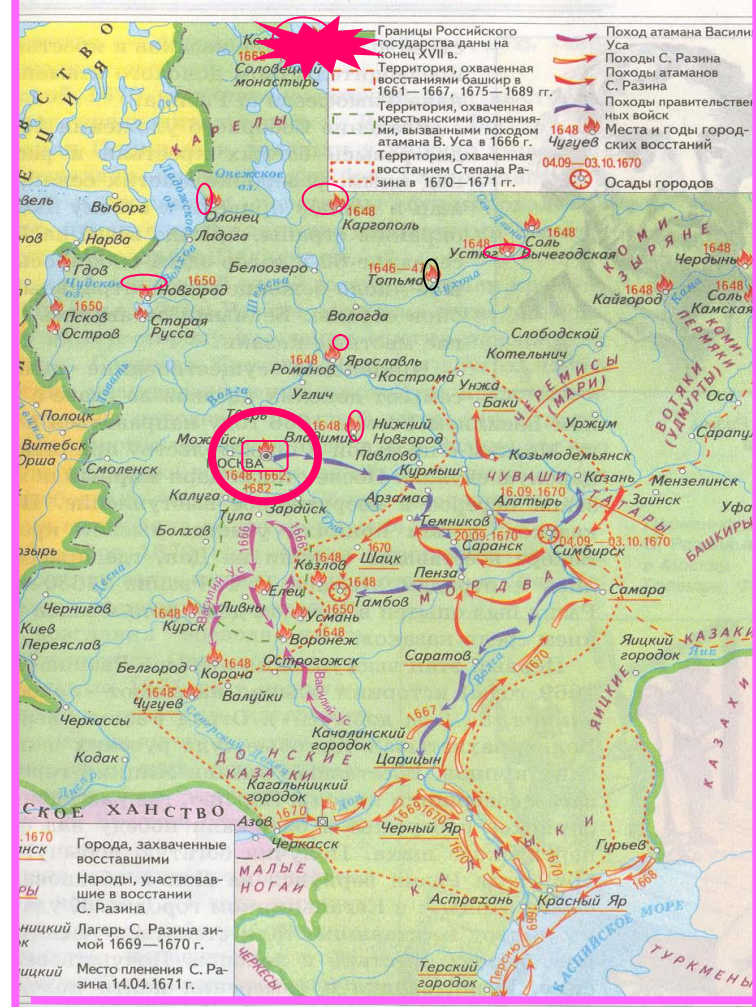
Границы Российского государства даны на конец XVII в.
Территория, охваченная восстаниями башкир в 1661—1667, 1675—1689 гг.
Территория, охваченная крестьянскими волнениями, вызванными походом атамана В. Уса в 1666 г.
Территория, охваченная восстанием Степана Разина в 1670—1671 гг.

Поход атамана Василия Уса
Походы С. Разина
Походы атаманов С. Разина
Походы правительственных войск
1648 Чугуев Места и годы городских восстаний
04.09—03.10.1670 Осады городов

Кем
1668
Соловецкий монастырь
Швеция
Карелы
Онежское оз.
Ладожское оз.
Выборг
Олонец
Каргополь
Нарва
Ладога
Гдов
Чудское оз.
1650
Новгород
Белоозеро
Псков
Остров
Старая Русса
1650
Вологда
1646—47
Тотьма
Устюг
1648
Соль Вычегодская
1648
Кайгород
Коми-зыряне
Чердынь
Соль Камская
Коми-пермяки
Ярославль
1648
Романов
Кострома
Углич
Слободской
Котельнич
Полоцк
Витебск
Орша
Смоленск
Тверь
Можайск
Москва
1648, 1662, 1682
Владимир
1648
Нижний Новгород
Павлово
Унжа
Баки
Черемисы (Мари)
Уржум
Вотяки (Удмурты)
Оса
Сарапул
Козьмодемьянск
Чуваши
Курмыш
Казань
Мензелинск
Заинск
Татары
Уфа
Башкиры
Алатырь
16.09.1670
Арзамас
Калуга
Зарайск
Тула
Болхов
1666
1666
Темников
20.09.1670
Саранск
Симбирск
04.09—03.10.1670
Шацк
1670
Козлов
1648
Тамбов
1650
Пенза
Мордва
Самара
Василий Ус
Елец
Ливны
Усмань
Воронеж
Чернигов
Киев
Переяслав
Курск
1648
Десна
Белгород
Острогожск
Корота
1648
Валуйки
1648
Чугуев
Саратов
Яицкий городок
Яицкие казаки
Казахи
Черкассы
Северский Донец
Василий Ус
Качалинский городок
1667
Донские казаки
Кодак
Днепр
Царицын
1670
Кагальницкий городок
Дон
Ское ханство
1670
Азов
Черкасск
1669
1670
Черный Яр
Калмыки
Гурьев
Малые ногаи
Астрахань
Красный Яр
1668
Каспийское море
1669
В Персию
Терский городок
Черкесы
Туркмены
Волга
Кама
Ока
Сухона
Шексна
Ловать
Яик

1670
Городa, захваченные восставшими
Народы, участвовавшие в восстании С. Разина
Лагерь С. Разина зимой 1669—1670 г.
Место пленения С. Разина 14.04.1671 г.